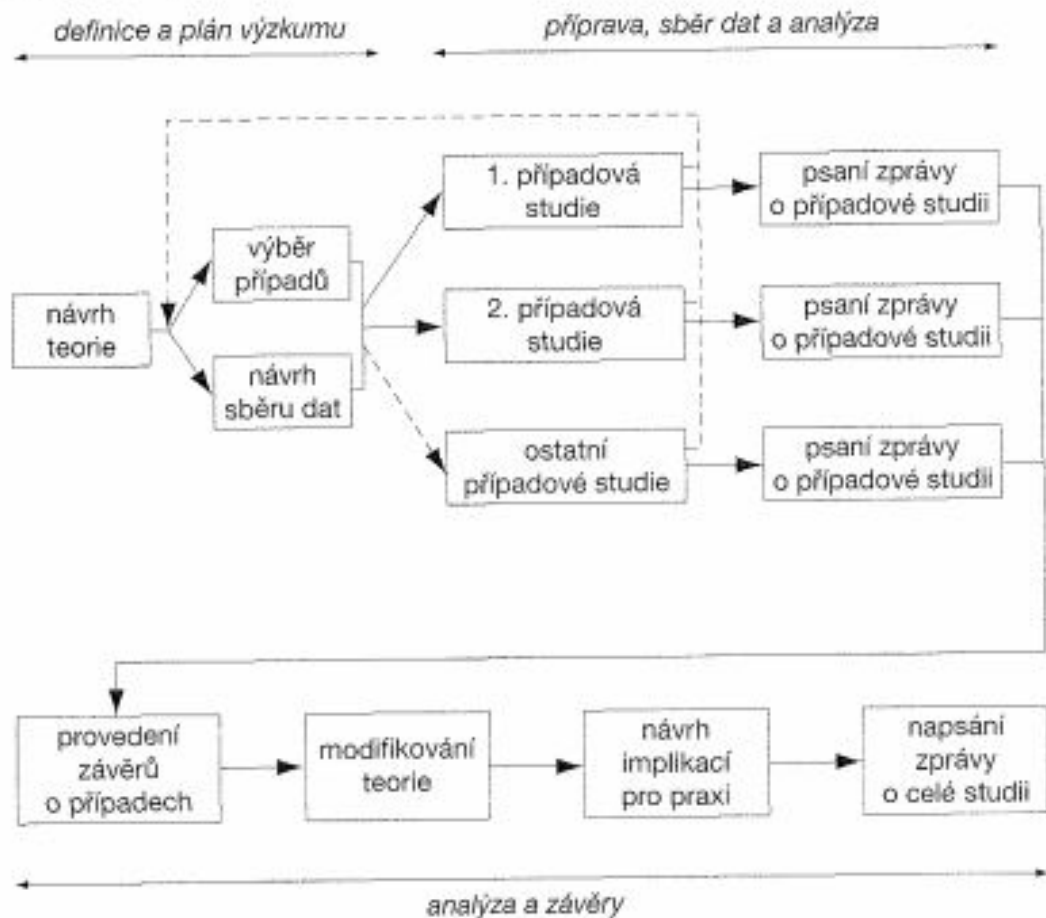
definice a plán výzkumu

příprava, sběr dat a analýza

návrh teorie

výběr případů

návrh sběru dat

1. případová studie

2. případová studie

ostatní případové studie

psaní zprávy o případové studii

psaní zprávy o případové studii

psaní zprávy o případové studii

provedení závěrů o případech

modifikování teorie

návrh implikací pro praxi

napsání zprávy o celé studii

analýza a závěry